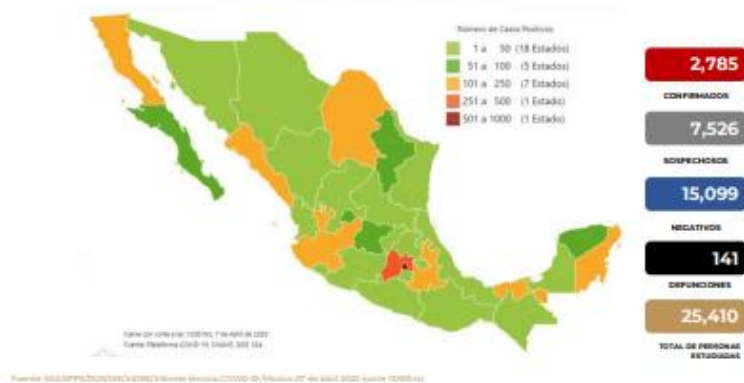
Número de Casos Positivos
1 a 50 (18 Estados)
51 a 100 (5 Estados)
101 a 250 (7 Estados)
251 a 500 (1 Estado)
501 a 1000 (1 Estado)

2,785
CONFIRMADOS
7,526
SOSPECHOSOS
15,099
NEGATIVOS
141
DEFUNCIONES
25,410
TOTAL DE PERSONAS ESTUDIADAS

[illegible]
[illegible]

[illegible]